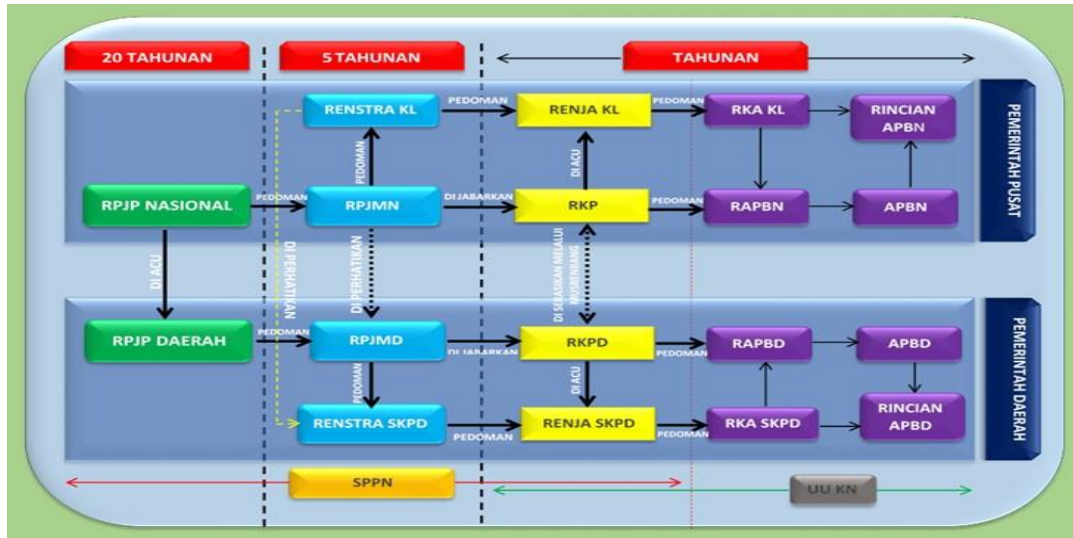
20 TAHUNAN

5 TAHUNAN

TAHUNAN

RENSTRA KL

PEDOMAN

RENJA KL

PEDOMAN

RKA KL

RINCIAN APBN

PEMERINTAH PUSAT

PEDOMAN

DI ACU

RPJP NASIONAL

PEDOMAN

RPJMN

DI JABARKAN

RKP

PEDOMAN

RAPBN

APBN

DI ACU

DI PERHATIKAN

DI PERHATIKAN

DI SERASIKAN MELALUI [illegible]

RPJP DAERAH

PEDOMAN

RPJMD

DI JABARKAN

RKPD

PEDOMAN

RAPBD

APBD

PEMERINTAH DAERAH

PEDOMAN

DI ACU

RENSTRA SKPD

PEDOMAN

RENJA SKPD

PEDOMAN

RKA SKPD

RINCIAN APBD

SPPN

UU KN